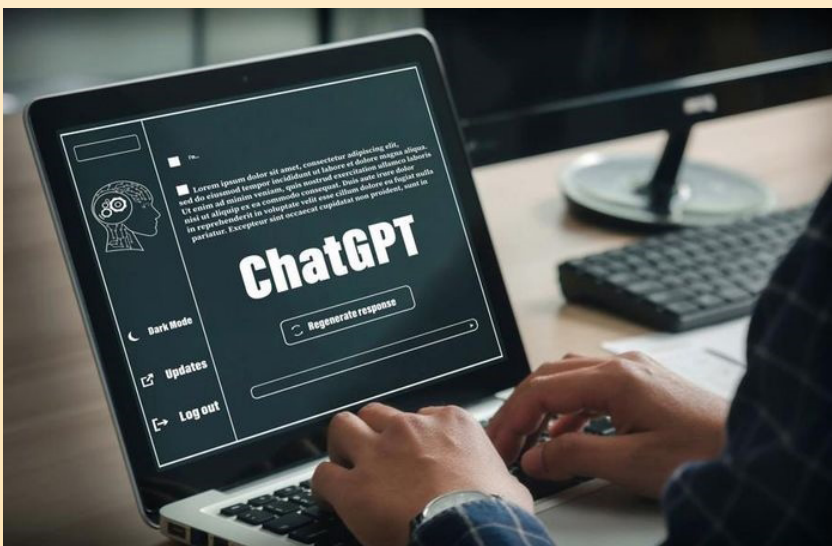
Lorem ipsum dolor sit amet, consectetur adipiscing elit, sed do eiusmod tempor incididunt ut labore et dolore magna aliqua. Ut enim ad minim veniam, quis nostrud exercitation ullamco laboris nisi ut aliquip ex ea commodo consequat. Duis aute irure dolor in reprehenderit in voluptate velit esse cillum dolore eu fugiat nulla pariatur. Excepteur sint occaecat cupidatat non proident, sunt in

ChatGPT

Regenerate response

Dark Mode

Updates

Log out